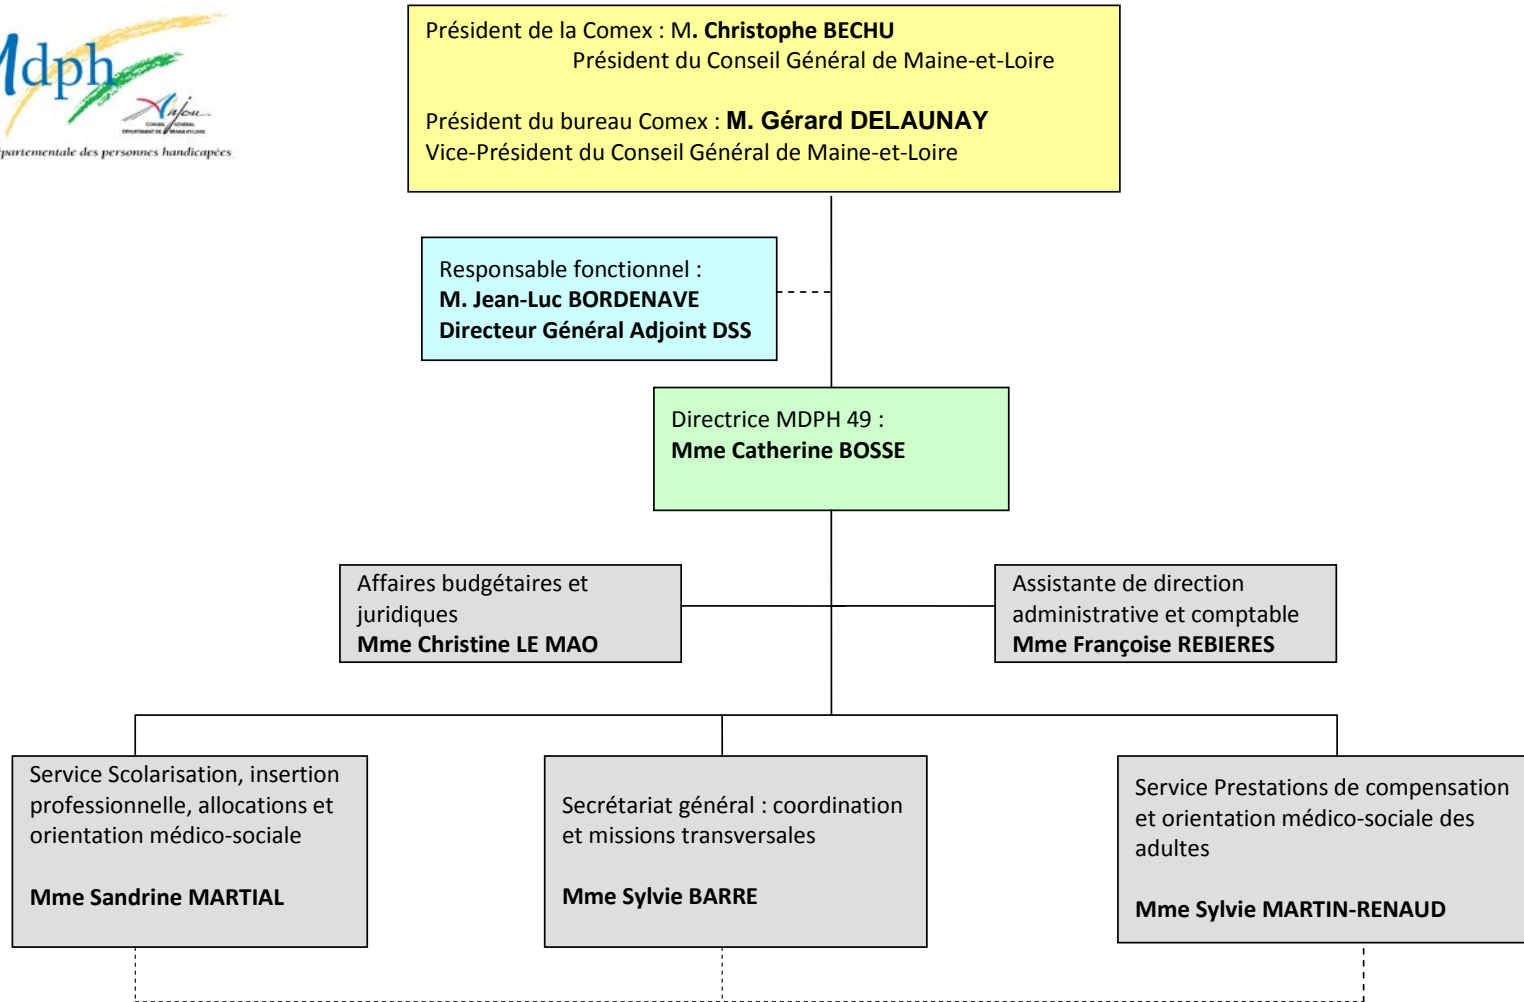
dph

Anjou

partementale des personnes handicapées

Président de la Comex : M. Christophe BECHU
Président du Conseil Général de Maine-et-Loire

Président du bureau Comex : M. Gérard DELAUNAY
Vice-Président du Conseil Général de Maine-et-Loire

Responsable fonctionnel :
M. Jean-Luc BORDENAVE
Directeur Général Adjoint DSS

Directrice MDPH 49 :
Mme Catherine BOSSE

Affaires budgétaires et juridiques
Mme Christine LE MAO

Assistante de direction administrative et comptable
Mme Françoise REBIERES

Service Scolarisation, insertion professionnelle, allocations et orientation médico-sociale

Mme Sandrine MARTIAL

Secrétariat général : coordination et missions transversales

Mme Sylvie BARRE

Service Prestations de compensation et orientation médico-sociale des adultes

Mme Sylvie MARTIN-RENAUD